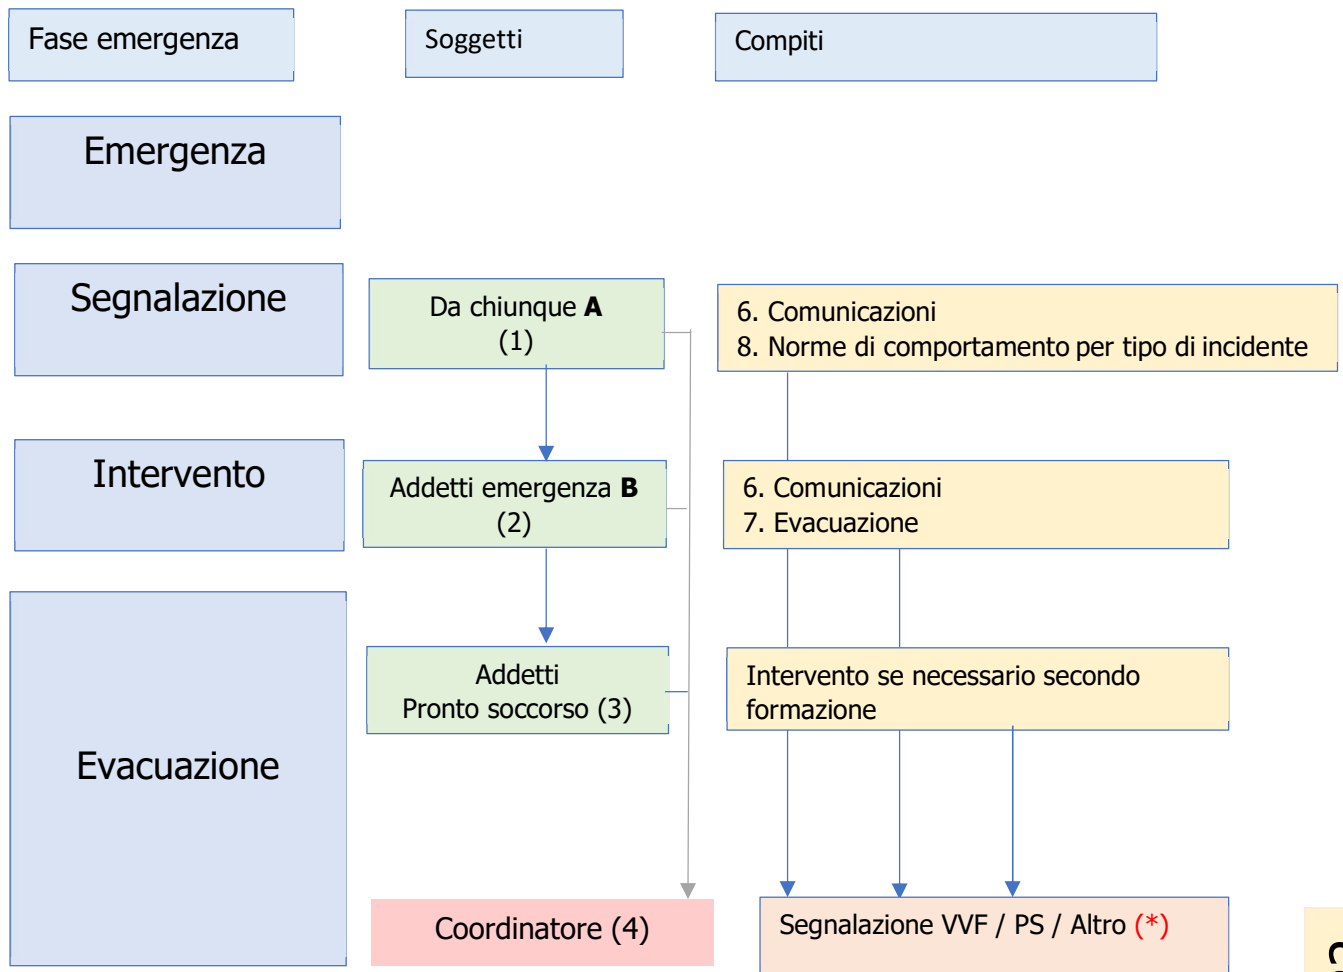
Fase emergenza

Soggetti

Compiti

Emergenza

Segnalazione

Da chiunque **A**
(1)

6. Comunicazioni
8. Norme di comportamento per tipo di incidente

Intervento

Addetti emergenza **B**
(2)

6. Comunicazioni
7. Evacuazione

Evacuazione

Addetti
Pronto soccorso (3)

Intervento se necessario secondo formazione

Coordinatore (4)

Segnalazione VVF / PS / Altro (*)

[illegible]